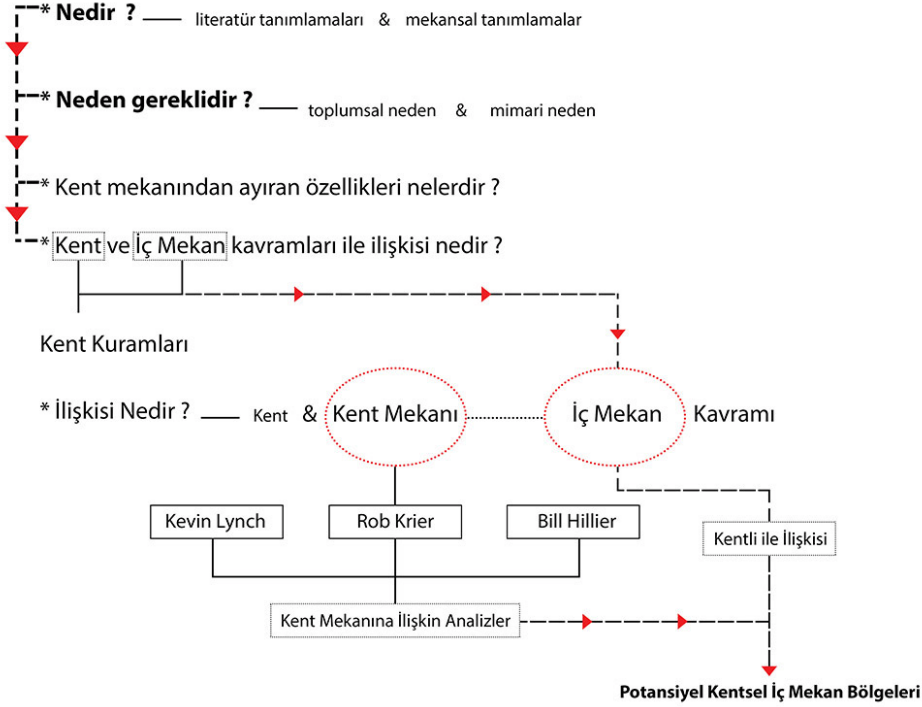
* **Nedir ?** literatür tanımlamaları & mekansal tanımlamalar

* **Neden gereklidir ?** toplumsal neden & mimari neden

* Kent mekanından ayıran özellikleri nelerdir ?

* Kent ve İç Mekan kavramları ile ilişkisi nedir ?

Kent Kuramları

* İlişkisi Nedir ? Kent & Kent Mekanı

İç Mekan Kavramı

Kevin Lynch

Rob Krier

Bill Hillier

Kentli ile İlişkisi

Kent Mekanına İlişkin Analizler

**Potansiyel Kentsel İç Mekan Bölgeleri**